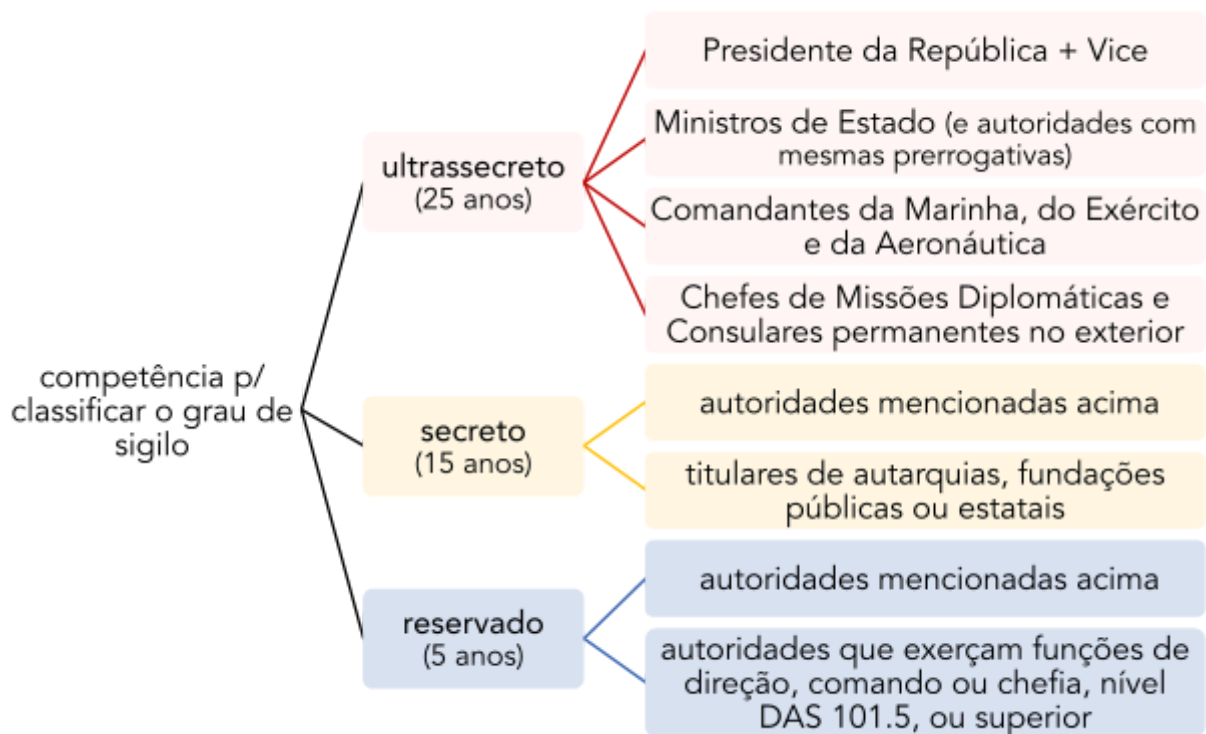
competência p/ classificar o grau de sigilo

ultrassecreto
(25 anos)

Presidente da República + Vice

Ministros de Estado (e autoridades com mesmas prerrogativas)

Comandantes da Marinha, do Exército e da Aeronáutica

Chefes de Missões Diplomáticas e Consulares permanentes no exterior

secreto
(15 anos)

autoridades mencionadas acima

titulares de autarquias, fundações públicas ou estatais

reservado
(5 anos)

autoridades mencionadas acima

autoridades que exerçam funções de direção, comando ou chefia, nível DAS 101.5, ou superior